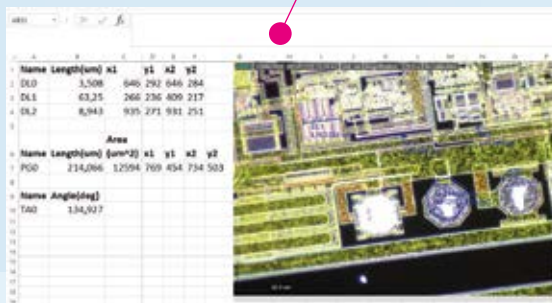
| Name | Length(um) | x1 | y1 | x2 | y2 |
|---|---|---|---|---|---|
| DL0 | 3,506 | 646 | 292 | 646 | 284 |
| DL1 | 63,25 | 266 | 236 | 409 | 217 |
| DL2 | 8,943 | 935 | 271 | 931 | 251 |

| Name | Length(um) | Area (um^2) | x1 | y1 | x2 | y2 |
|---|---|---|---|---|---|---|
| PG0 | 214,066 | 12594 | 769 | 454 | 734 | 503 |

| Name | Angle(deg) |
|---|---|
| TA0 | 134,927 |